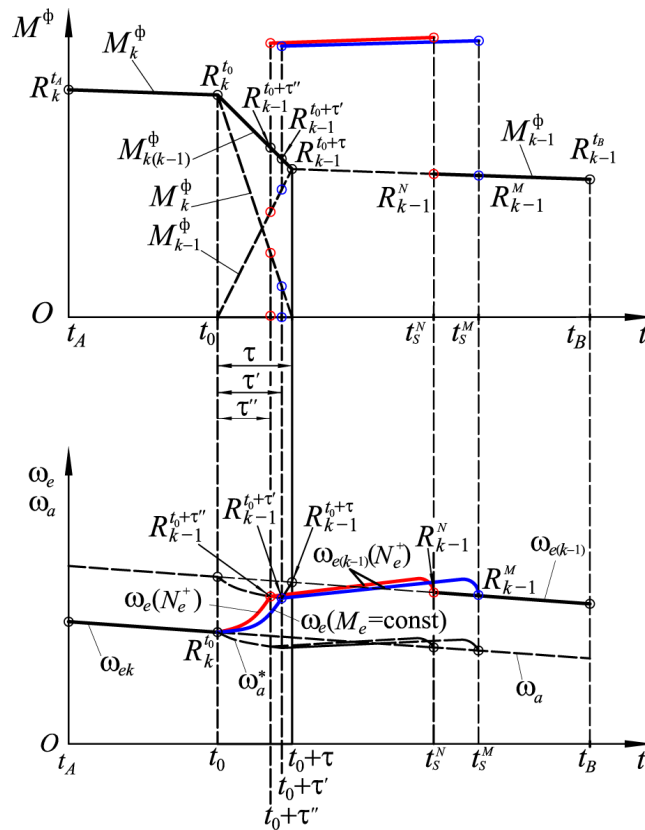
$M^{\Phi}$
$M_k^{\Phi}$
$R_k^{t_A}$
$R_k^{t_0}$
$R_{k-1}^{t_0+\tau''}$
$R_{k-1}^{t_0+\tau'}$
$R_{k-1}^{t_0+\tau}$
$M_{k(k-1)}^{\Phi}$
$M_k^{\Phi}$
$M_{k-1}^{\Phi}$
$M_{k-1}^{\Phi}$
$R_{k-1}^{t_B}$
$R_{k-1}^{N}$
$R_{k-1}^{M}$
$O$
$t_A$
$t_0$
$t_S^N$
$t_S^M$
$t_B$
$t$
$\tau$
$\tau'$
$\tau''$

$\omega_e$
$\omega_a$
$R_{k-1}^{t_0+\tau''}$
$R_{k-1}^{t_0+\tau'}$
$R_{k-1}^{t_0+\tau}$
$\omega_{e(k-1)}(N_e^+)$
$R_{k-1}^{N}$
$\omega_{e(k-1)}$
$R_{k-1}^{M}$
$\omega_e(N_e^+)$
$\omega_e(M_e\text{=const})$
$R_k^{t_0}$
$\omega_{ek}$
$\omega_a^*$
$\omega_a$
$O$
$t_A$
$t_0$
$t_0+\tau$
$t_0+\tau'$
$t_0+\tau''$
$t_S^N$
$t_S^M$
$t_B$
$t$